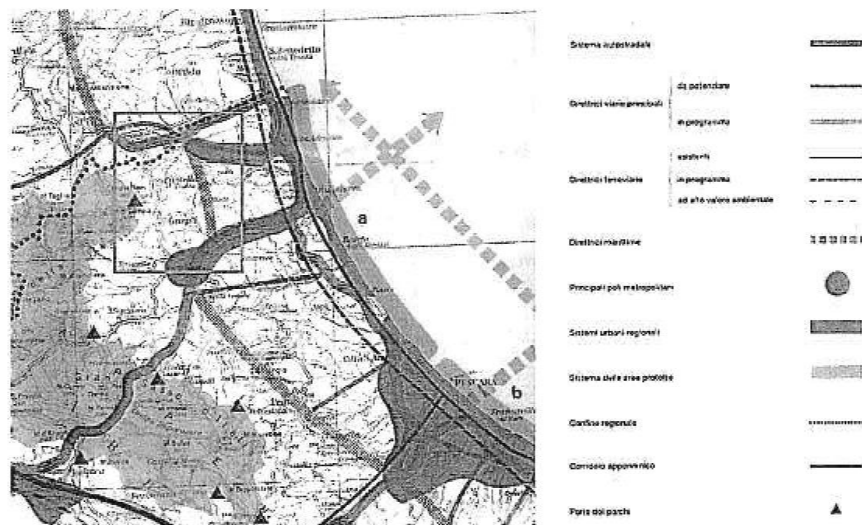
S.Benedetto

a

b

PESCARA

Sistema autostradale

Direttrici viarie principali

da potenziare

in programma

esistenti

Direttrici ferroviarie

in programma

ad alto valore ambientale

Direttrici marittime

Principali poli metropolitani

Sistemi urbani regionali

Sistema delle aree protette

Confine regionale

Corridoio appenninico

Porte dei parchi